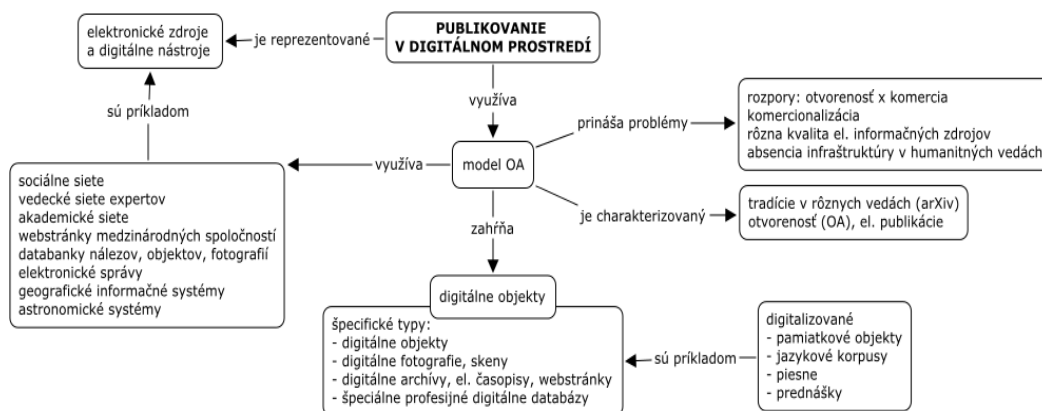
PUBLIKOVANIE V DIGITÁLNOM PROSTREDÍ

je reprezentované

elektronické zdroje a digitálne nástroje

sú príkladom

využíva

model OA

prináša problémy

rozpory: otvorenosť x komercia
komercionalizácia
rôzna kvalita el. informačných zdrojov
absencia infraštruktúry v humanitných vedách

využíva

sociálne siete
vedecké siete expertov
akademické siete
webstránky medzinárodných spoločností
databanky nálezov, objektov, fotografií
elektronické správy
geografické informačné systémy
astronomické systémy

je charakterizovaný

tradície v rôznych vedách (arXiv)
otvorenosť (OA), el. publikácie

zahŕňa

digitálne objekty

špecifické typy:
- digitálne objekty
- digitálne fotografie, skeny
- digitálne archívy, el. časopisy, webstránky
- špeciálne profesijné digitálne databázy

sú príkladom

digitalizované
- pamiatkové objekty
- jazykové korpusy
- piesne
- prednášky